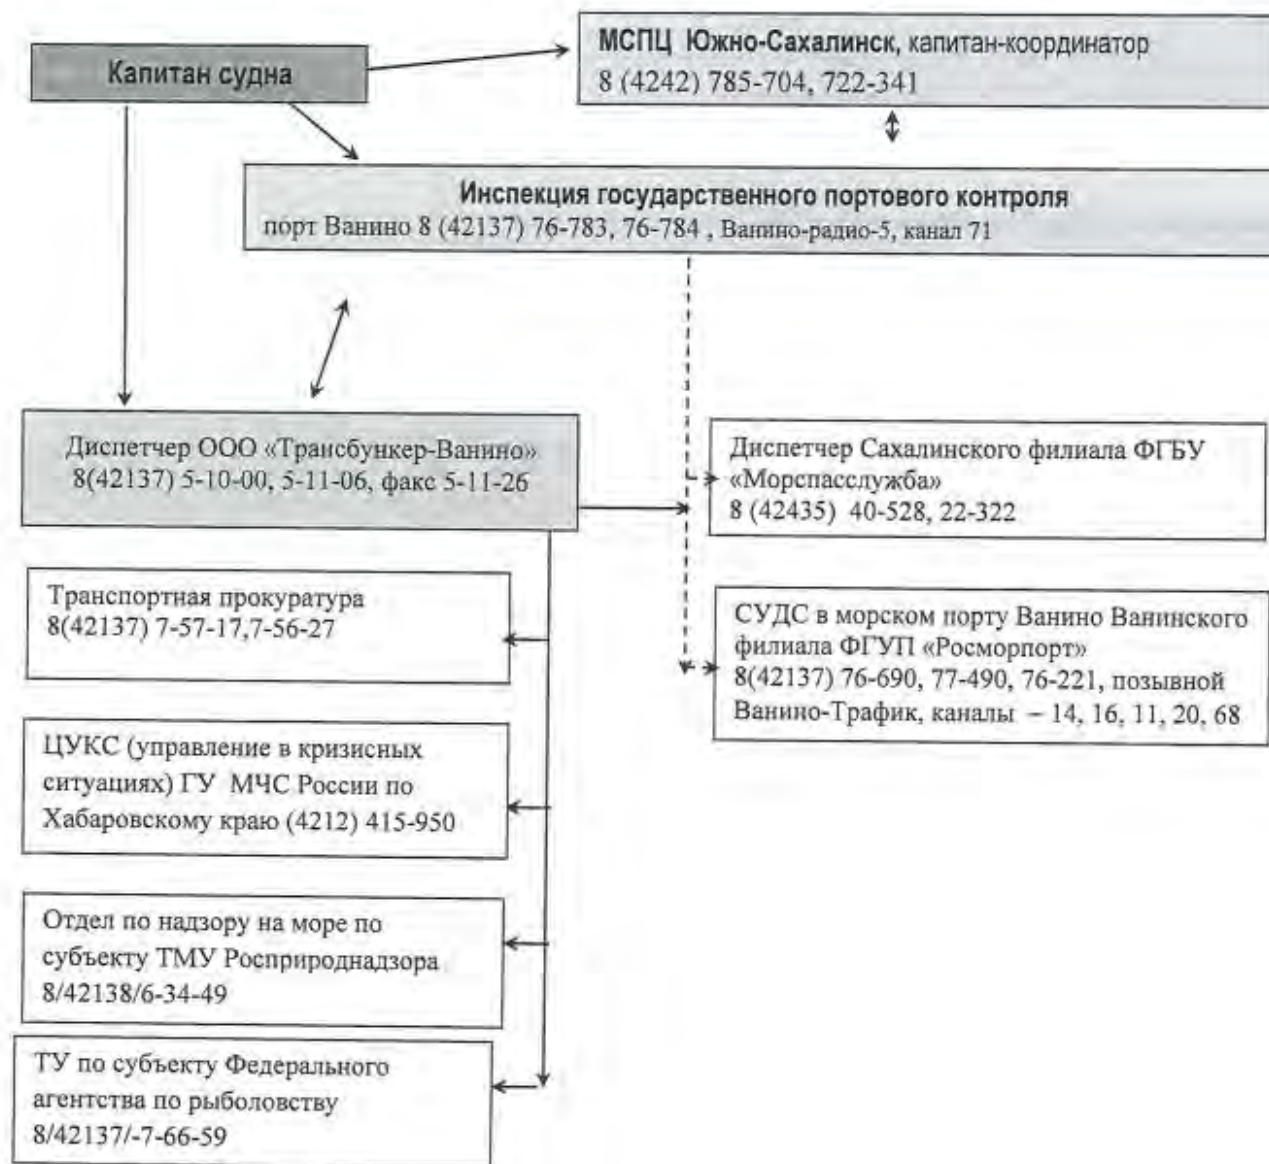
Капитан судна

МСПЦ Южно-Сахалинск, капитан-координатор
8 (4242) 785-704, 722-341

Инспекция государственного портового контроля
порт Ванино 8 (42137) 76-783, 76-784 , Ванино-радио-5, канал 71

Диспетчер ООО «Трансбункер-Ванино»
8(42137) 5-10-00, 5-11-06, факс 5-11-26

Диспетчер Сахалинского филиала ФГБУ «Морспасслужба»
8 (42435) 40-528, 22-322

Транспортная прокуратура
8(42137) 7-57-17,7-56-27

СУДС в морском порту Ванино Ванинского филиала ФГУП «Росморпорт»
8(42137) 76-690, 77-490, 76-221, позывной Ванино-Трафик, каналы – 14, 16, 11, 20, 68

ЦУКС (управление в кризисных ситуациях) ГУ МЧС России по Хабаровскому краю (4212) 415-950

Отдел по надзору на море по субъекту ТМУ Росприроднадзора
8/42138/6-34-49

ТУ по субъекту Федерального агентства по рыболовству
8/42137/-7-66-59